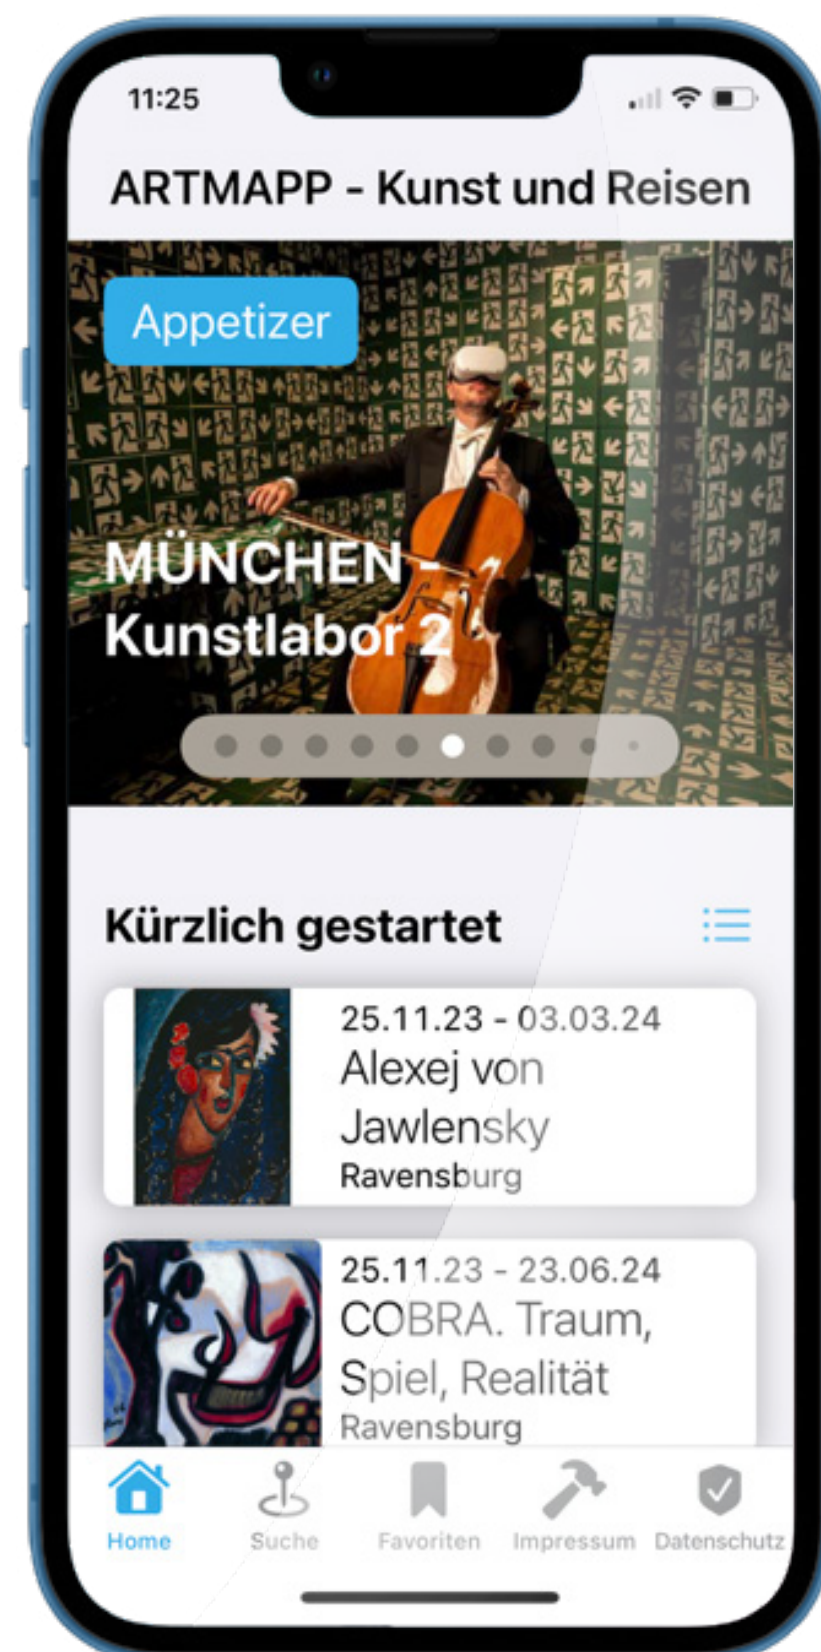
11:25

ARTMAPP - Kunst und Reisen

Appetizer

MÜNCHEN - Kunstlabor 2

Kürzlich gestartet

25.11.23 - 03.03.24
Alexej von Jawlensky
Ravensburg

25.11.23 - 23.06.24
COBRA. Traum, Spiel, Realität
Ravensburg

Home
Suche
Favoriten
Impressum
Datenschutz